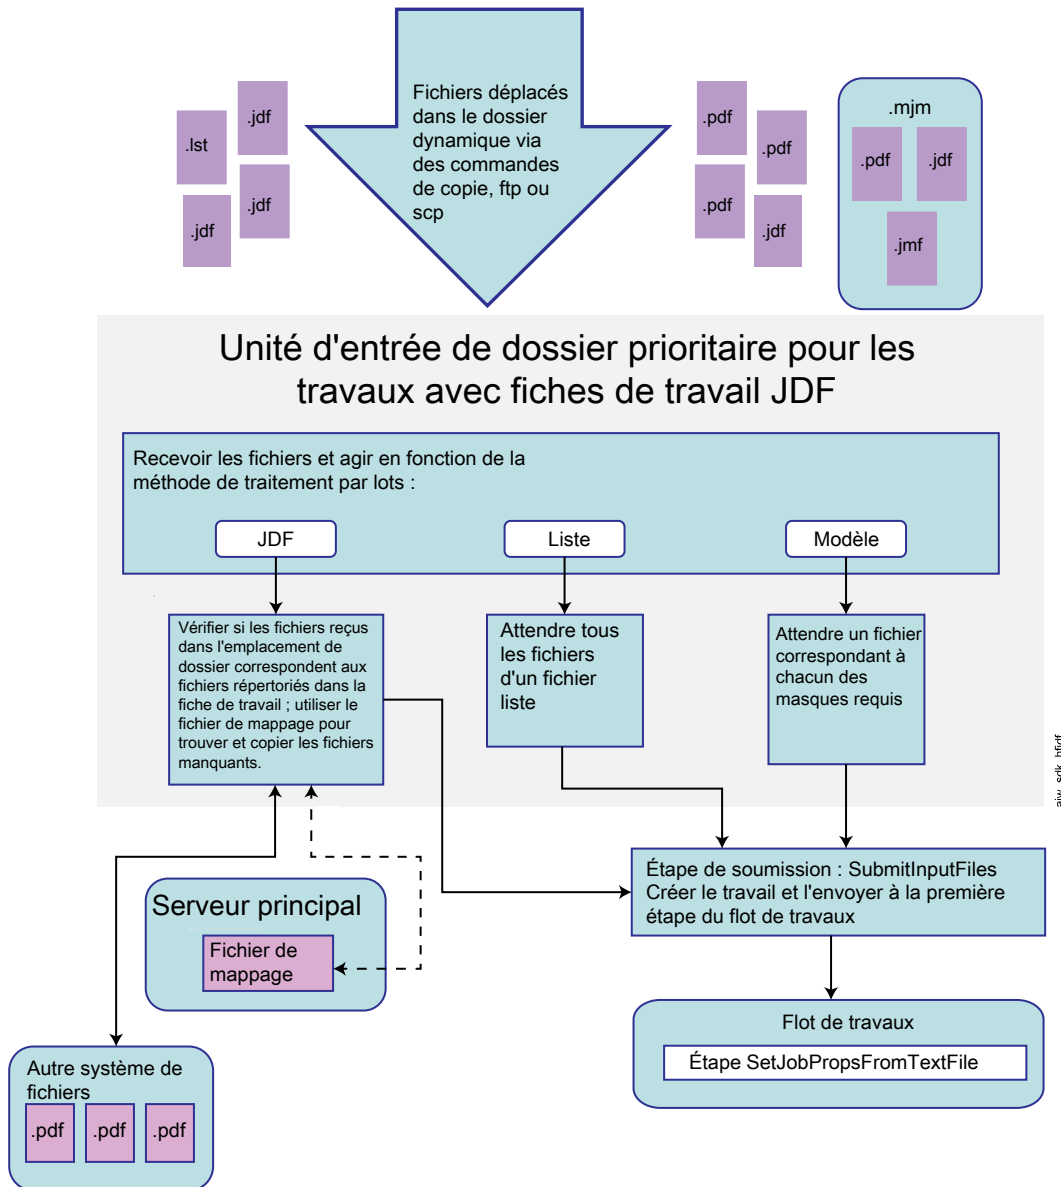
.lst

.jdf

.jdf

.jdf

Fichiers déplacés dans le dossier dynamique via des commandes de copie, ftp ou scp

.pdf

.pdf

.pdf

.jdf

.mjm

.pdf

.jdf

.jmf

Unité d'entrée de dossier prioritaire pour les travaux avec fiches de travail JDF

Recevoir les fichiers et agir en fonction de la méthode de traitement par lots :

JDF

Liste

Modèle

Vérifier si les fichiers reçus dans l'emplacement de dossier correspondent aux fichiers répertoriés dans la fiche de travail ; utiliser le fichier de mappage pour trouver et copier les fichiers manquants.

Attendre tous les fichiers d'un fichier liste

Attendre un fichier correspondant à chacun des masques requis

Serveur principal

Fichier de mappage

Étape de soumission : SubmitInputFiles
Créer le travail et l'envoyer à la première étape du flot de travaux

Flot de travaux

Étape SetJobPropsFromTextFile

Autre système de fichiers

.pdf

.pdf

.pdf

aiw_sdk_hfdf